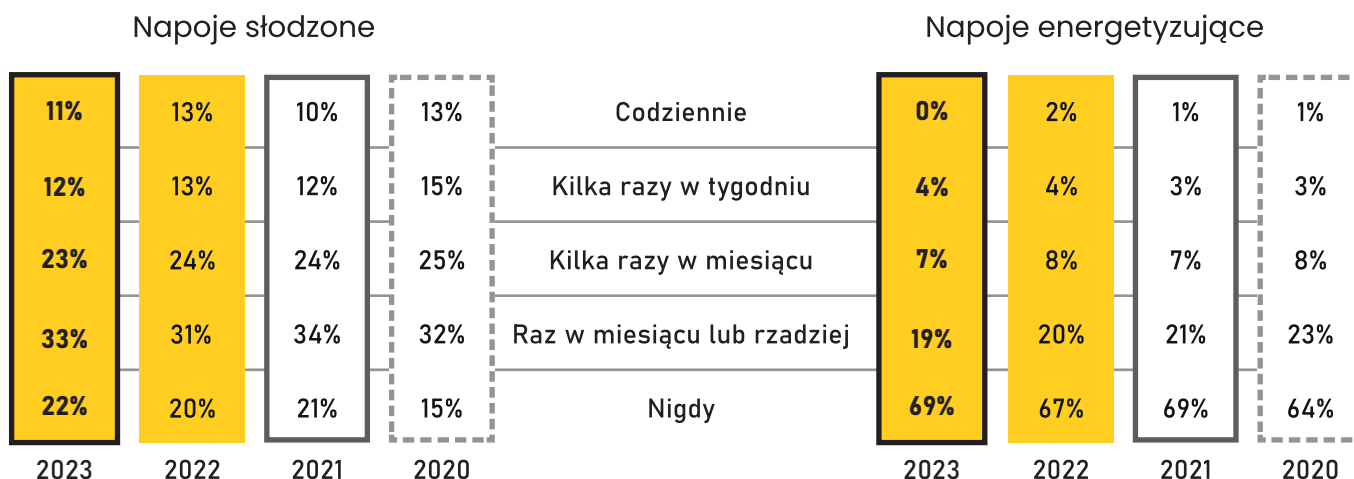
Napoje słodzone

Napoje energetyzujące

| 2023 | 2022 | 2021 | 2020 | | 2023 | 2022 | 2021 | 2020 |
|---|---|---|---|---|---|---|---|---|
| 11% | 13% | 10% | 13% | Codziennie | 0% | 2% | 1% | 1% |
| 12% | 13% | 12% | 15% | Kilka razy w tygodniu | 4% | 4% | 3% | 3% |
| 23% | 24% | 24% | 25% | Kilka razy w miesiącu | 7% | 8% | 7% | 8% |
| 33% | 31% | 34% | 32% | Raz w miesiącu lub rzadziej | 19% | 20% | 21% | 23% |
| 22% | 20% | 21% | 15% | Nigdy | 69% | 67% | 69% | 64% |